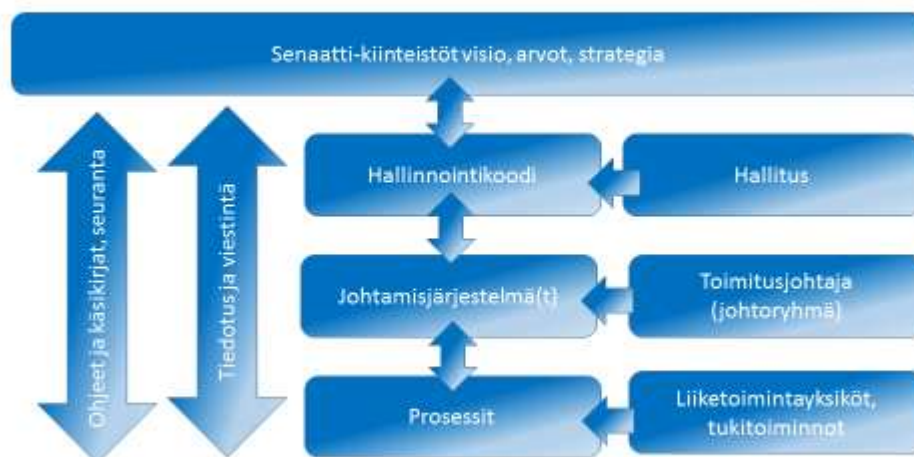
Senaatti-kiinteistöt visio, arvot, strategia

Ohjeet ja käsikirjat, seuranta

Tiedotus ja viestintä

Hallinnointikoodi

Hallitus

Johtamisjärjestelmä(t)

Toimitusjohtaja (johtoryhmä)

Prosessit

Liiketoimintayksiköt, tukitoiminnot